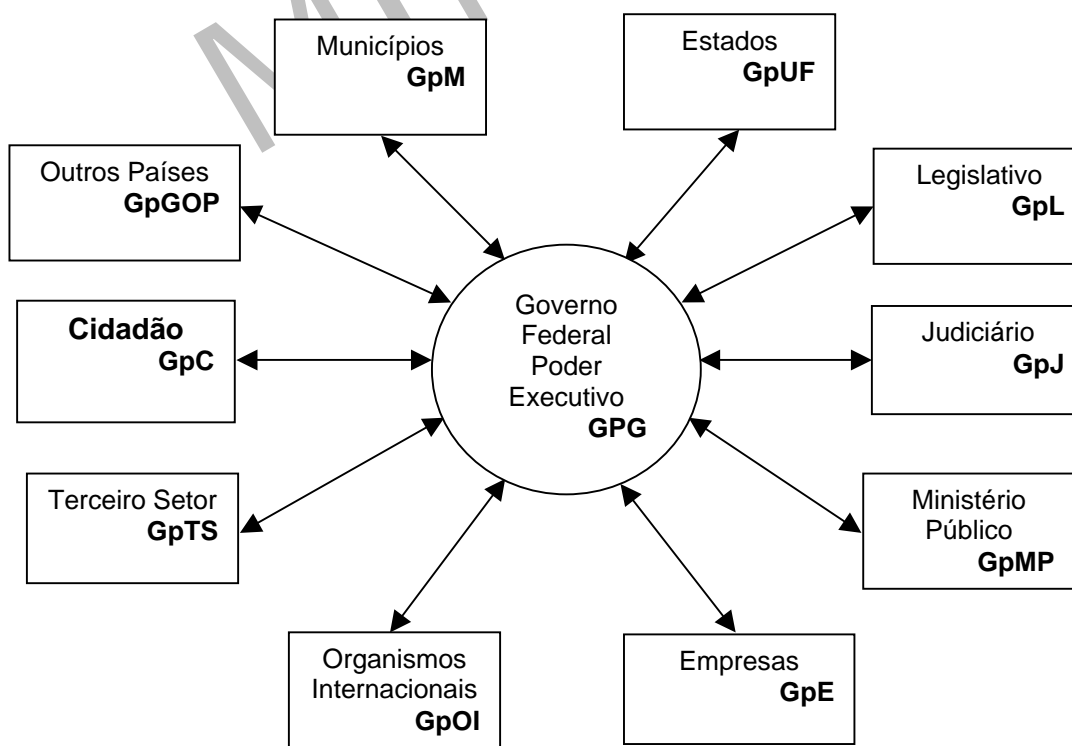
Municípios
GpM

Estados
GpUF

Outros Países
GpGOP

Legislativo
GpL

Governo
Federal
Poder
Executivo
GPG

Cidadão
GpC

Judiciário
GpJ

Terceiro Setor
GpTS

Ministério
Público
GpMP

Organismos
Internacionais
GpOI

Empresas
GpE